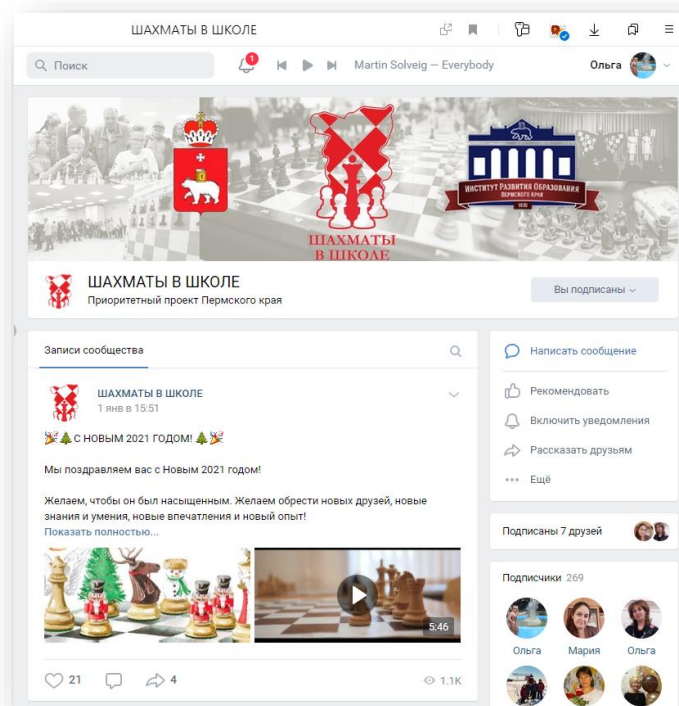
ШАХМАТЫ В ШКОЛЕ

Поиск

1

Martin Solveig — Everybody

Ольга

ШАХМАТЫ В ШКОЛЕ

ИНСТИТУТ РАЗВИТИЯ ОБРАЗОВАНИЯ ПЕРМСКОГО КРАЯ

ШАХМАТЫ В ШКОЛЕ

Приоритетный проект Пермского края

Вы подписаны

Записи сообщества

ШАХМАТЫ В ШКОЛЕ
1 янв в 15:51

🎉🎄С НОВЫМ 2021 ГОДОМ! 🎄🎉

Мы поздравляем вас с Новым 2021 годом!

Желаем, чтобы он был насыщенным. Желаем обрести новых друзей, новые знания и умения, новые впечатления и новый опыт!
Показать полностью...

5:46

21 4 1.1K

Написать сообщение

Рекомендовать

Включить уведомления

Рассказать друзьям

Ещё

Подписаны 7 друзей

Подписчики 269

Ольга Мария Ольга